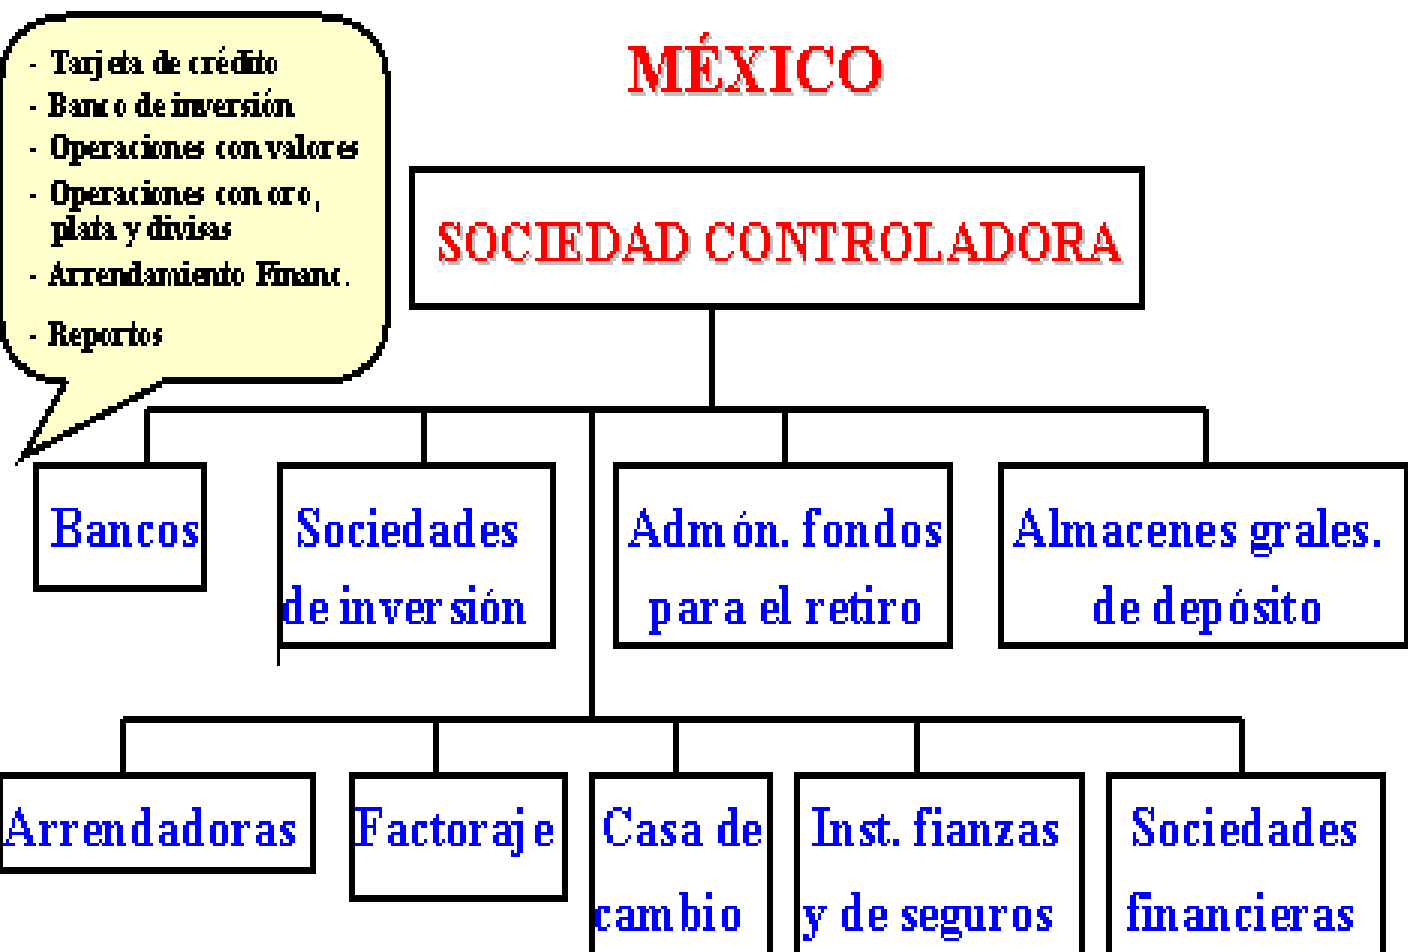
- Tarjeta de crédito
- Banco de inversión
- Operaciones con valores
- Operaciones con oro, plata y divisas
- Arrendamiento Financ.
- Reportos

MÉXICO

SOCIEDAD CONTROLADORA

Bancos

Sociedades de inversión

Admón. fondos para el retiro

Almacenes grales. de depósito

Arrendadoras

Factoraje

Casa de cambio

Inst. fianzas y de seguros

Sociedades financieras